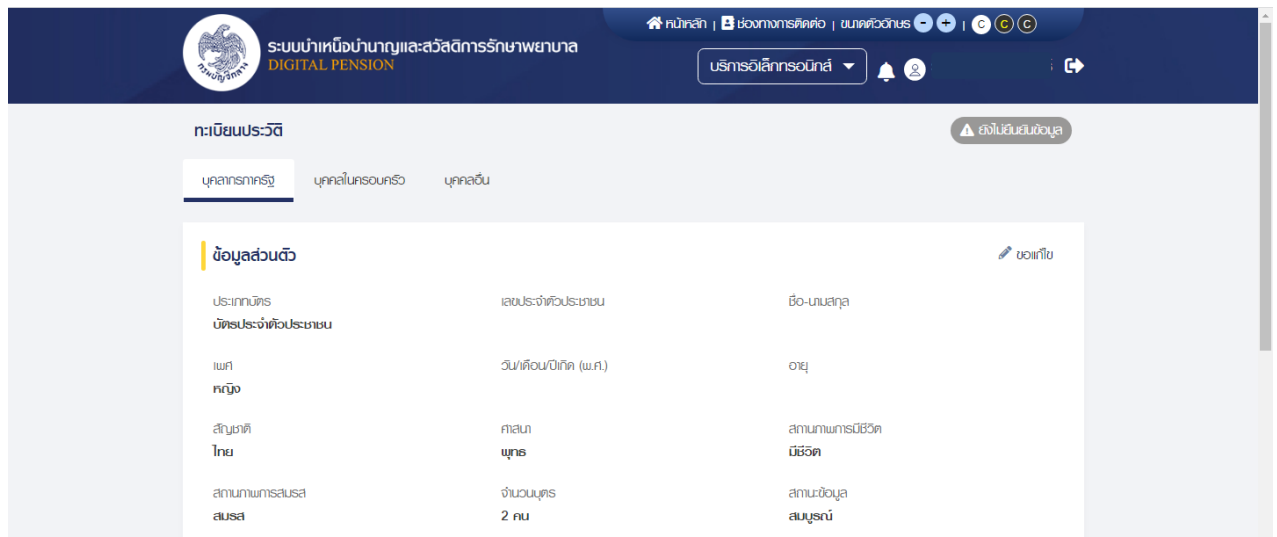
หน้าหลัก | ช่องทางการติดต่อ | ขนาดตัวอักษร - + | C C C

กรมบัญชีกลาง

ระบบบำเหน็จบำนาญและสวัสดิการรักษาพยาบาล
DIGITAL PENSION

บริการอิเล็กทรอนิกส์

ทะเบียนประวัติ

ยังไม่ยืนยันข้อมูล

บุคลากรภาครัฐ บุคคลในครอบครัว บุคคลอื่น

ข้อมูลส่วนตัว

ขอแก้ไข

| ประเภทบัตร | เลขประจำตัวประชาชน | ชื่อ-นามสกุล |
|---|---|---|
| บัตรประจำตัวประชาชน | | |
| เพศ | วัน/เดือน/ปีเกิด (พ.ศ.) | อายุ |
| หญิง | | |
| สัญชาติ | ศาสนา | สถานภาพการมีชีวิต |
| ไทย | พุทธ | มีชีวิต |
| สถานภาพการสมรส | จำนวนบุตร | สถานะข้อมูล |
| สมรส | 2 คน | สมบูรณ์ |